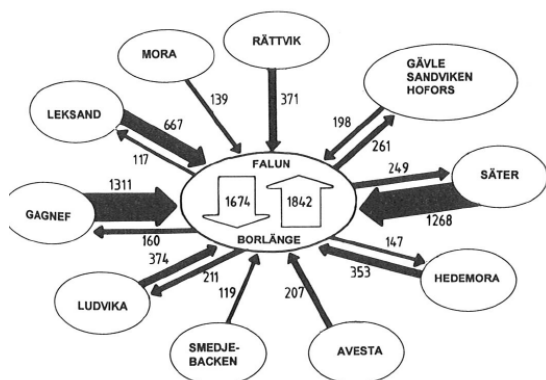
MORA

RÄTTVIK

GÄVLE
SANDVIKEN
HOFORS

LEKSAND

139

371

667

198

117

261

FALUN

249

SÄTER

1311

1674

1842

GAGNEF

1268

160

BORLÄNGE

147

374

211

353

HEDEMORA

LUDVIKA

119

207

SMEDJE-
BACKEN

AVESTA